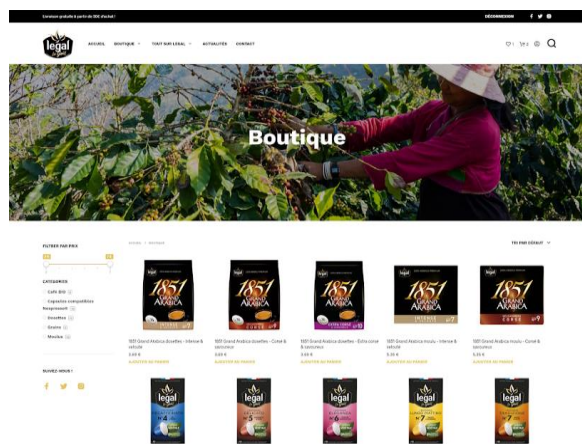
Livraison gratuite à partir de 30€ d'achat !

DÉCONNEXION

legal

ACCUEIL BOUTIQUE TOUT SUR LEGAL ACTUALITÉS CONTACT

Boutique

FILTRER PAR PRIX

CATÉGORIES

Café Bio

Capsules compatibles Nespresso®

Dosettes

Grains

Moulus

SUIVEZ-NOUS !

ACCUEIL / BOUTIQUE

TRI PAR DÉFAUT

1851 Grand Arabica dosettes - Intense & velouté

1851 Grand Arabica dosettes - Corsé & savoureux

1851 Grand Arabica dosettes - Délicatesse & fruité

1851 Grand Arabica moulu - Intense & velouté

1851 Grand Arabica moulu - Corsé & savoureux

AJOUTER AU PANIER

AJOUTER AU PANIER

AJOUTER AU PANIER

AJOUTER AU PANIER

AJOUTER AU PANIER